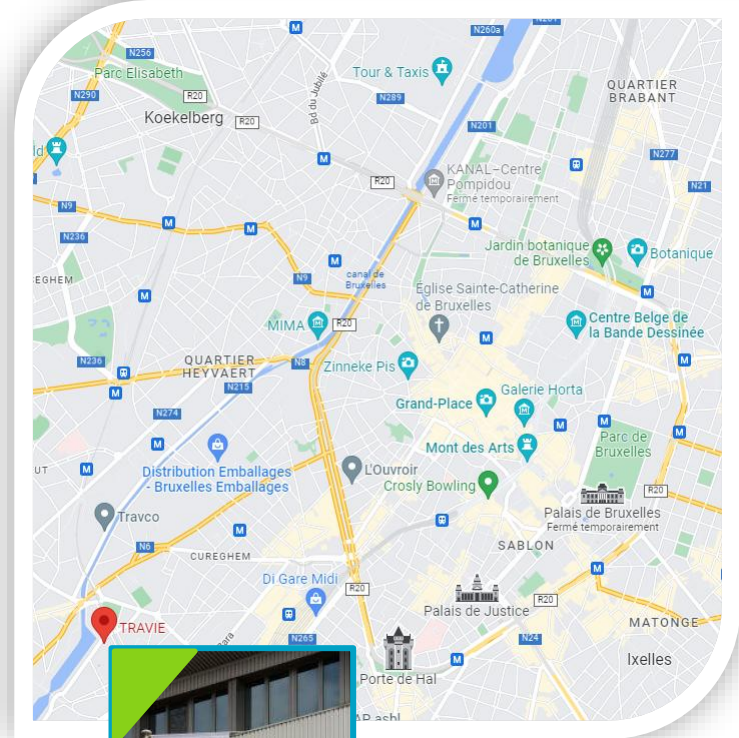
N256
Parc Elisabeth
N290
R20
Koekelberg
R20
Bd du Jubilé
Tour & Taxis
N260a
N289
N201
QUARTIER BRABANT
N277
KANAL–Centre Pompidou
Fermé temporairement
R20
N21
N9
N236
EGHEM
N9
canal de Bruxelles
Jardin botanique de Bruxelles
Botanique
Eglise Sainte-Catherine de Bruxelles
MIMA
R20
Centre Belge de la Bande Dessinée
N236
QUARTIER HEYVAERT
N8
N215
Zinneke Pis
N274
Galerie Horta
Grand-Place
Mont des Arts
Parc de Bruxelles
UT
Distribution Emballages - Bruxelles Emballages
L'Ouvroir
Crosly Bowling
R20
Travco
Palais de Bruxelles
Fermé temporairement
N6
SABLON
CUREGHEM
Di Gare Midi
R20
Palais de Justice
R20
TRAVIE
N265
N24
MATONGE
Porte de Hal
Ixelles
AP asbl